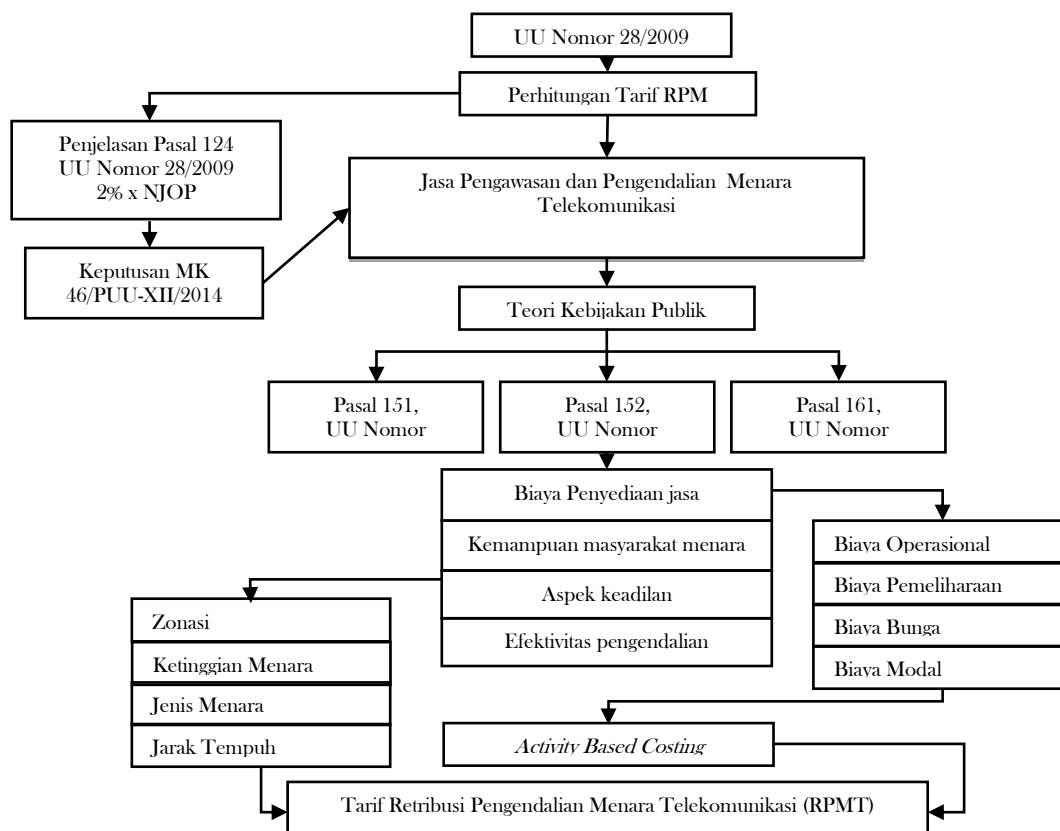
UU Nomor 28/2009

Perhitungan Tarif RPM

Penjelasan Pasal 124 UU Nomor 28/2009 2% x NJOP

Jasa Pengawasan dan Pengendalian Menara Telekomunikasi

Keputusan MK 46/PUU-XII/2014

Teori Kebijakan Publik

Pasal 151, UU Nomor

Pasal 152, UU Nomor

Pasal 161, UU Nomor

Biaya Penyediaan jasa

Kemampuan masyarakat menara

Aspek keadilan

Efektivitas pengendalian

Biaya Operasional

Biaya Pemeliharaan

Biaya Bunga

Biaya Modal

Zonasi

Ketinggian Menara

Jenis Menara

Jarak Tempuh

*Activity Based Costing*

Tarif Retribusi Pengendalian Menara Telekomunikasi (RPMT)